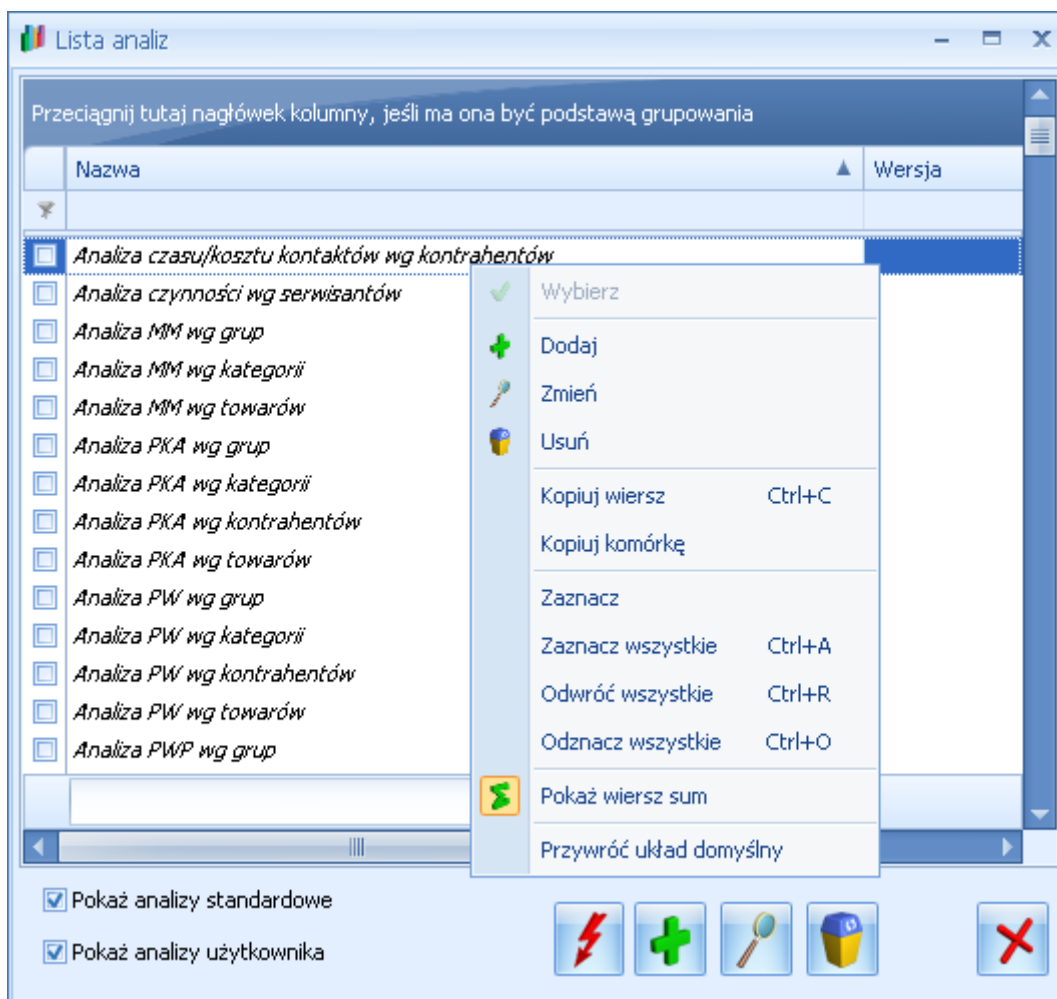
Lista analiz

Przeciągnij tutaj nagłówek kolumny, jeśli ma ona być podstawą grupowania

| Nazwa | Wersja |
|---|---|
| Analiza czasu/kosztu kontaktów wg kontrahentów | |
| Analiza czynności wg serwisantów | |
| Analiza MM wg grup | |
| Analiza MM wg kategorii | |
| Analiza MM wg towarów | |
| Analiza PKA wg grup | |
| Analiza PKA wg kategorii | |
| Analiza PKA wg kontrahentów | |
| Analiza PKA wg towarów | |
| Analiza PW wg grup | |
| Analiza PW wg kategorii | |
| Analiza PW wg kontrahentów | |
| Analiza PW wg towarów | |
| Analiza PWP wg grup | |

Wybierz
Dodaj
Zmień
Usuń
Kopiuj wiersz Ctrl+C
Kopiuj komórkę
Zaznacz
Zaznacz wszystkie Ctrl+A
Odwróć wszystkie Ctrl+R
Odznacz wszystkie Ctrl+O
Pokaż wiersz sum
Przywróć układ domyślny

Pokaż analizy standardowe
Pokaż analizy użytkownika